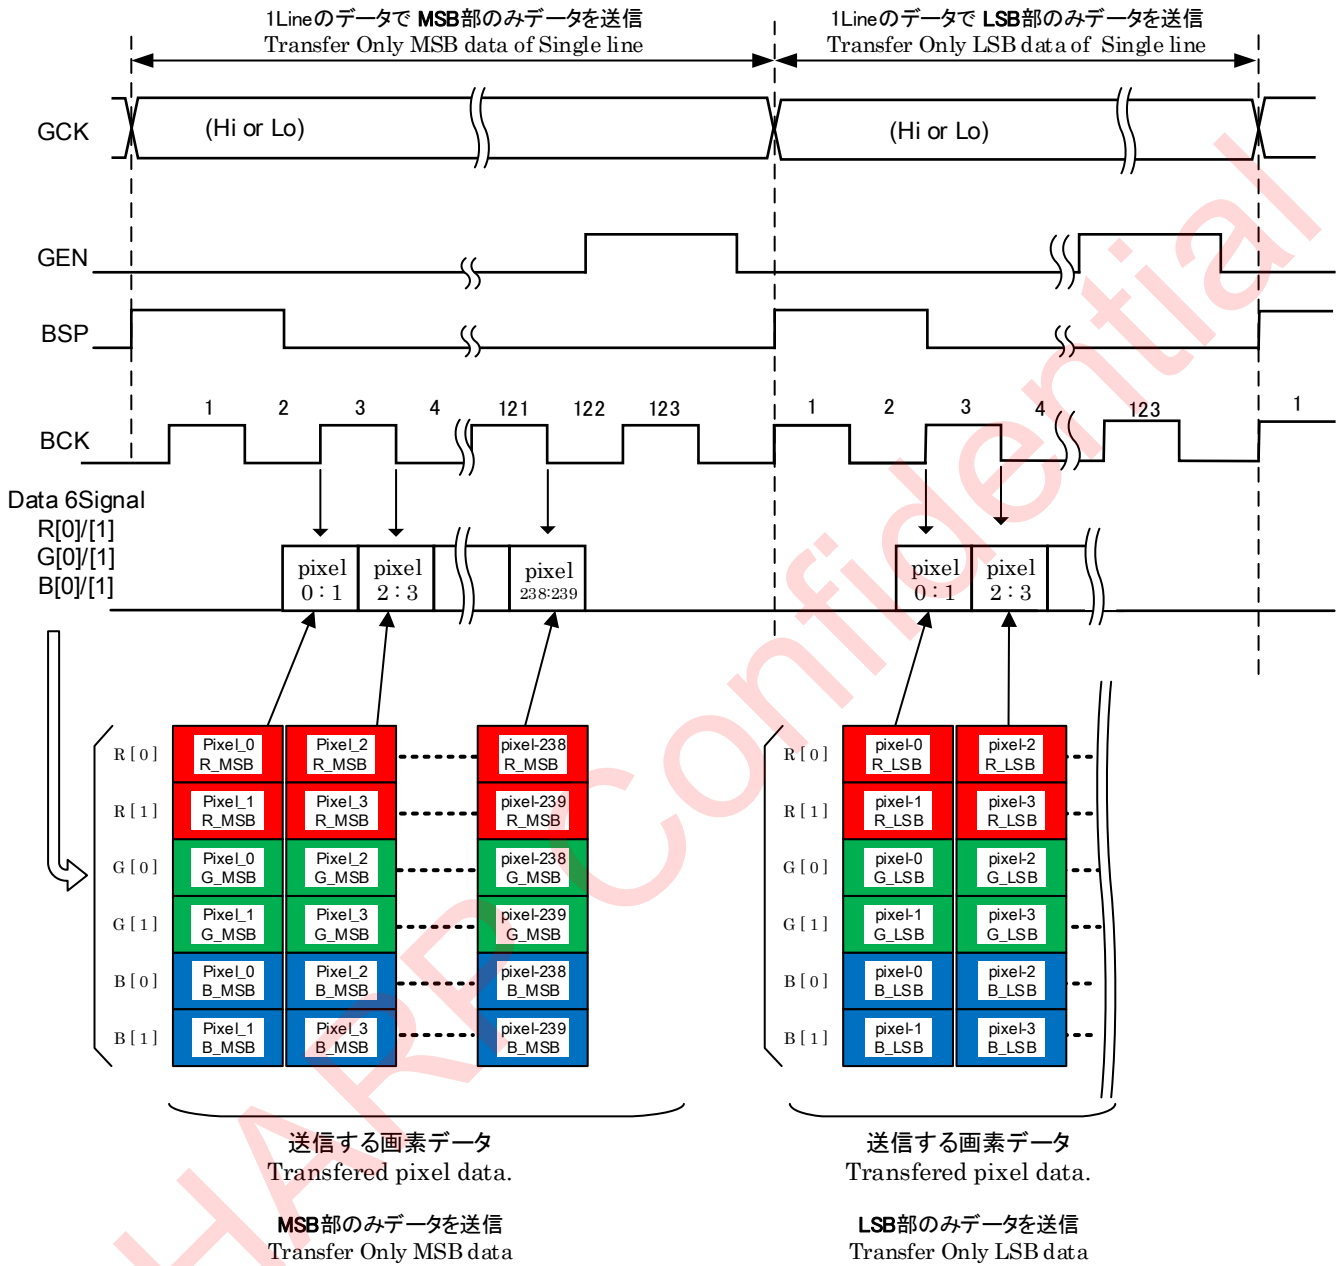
1Lineのデータで MSB部のみデータを送信
Transfer Only MSB data of Single line

1Lineのデータで LSB部のみデータを送信
Transfer Only LSB data of Single line

GCK
(Hi or Lo)
(Hi or Lo)

GEN

BSP

BCK
1 2 3 4 121 122 123
1 2 3 4 123
1

Data 6Signal
R[0]/[1]
G[0]/[1]
B[0]/[1]

pixel 0 : 1
pixel 2 : 3
pixel 238:239
pixel 0 : 1
pixel 2 : 3

| | | | |
|---|---|---|---|
| R[0] | Pixel_0 R_MSB | Pixel_2 R_MSB | pixel-238 R_MSB |
| R[1] | Pixel_1 R_MSB | Pixel_3 R_MSB | pixel-239 R_MSB |
| G[0] | Pixel_0 G_MSB | Pixel_2 G_MSB | pixel-238 G_MSB |
| G[1] | Pixel_1 G_MSB | Pixel_3 G_MSB | pixel-239 G_MSB |
| B[0] | Pixel_0 B_MSB | Pixel_2 B_MSB | pixel-238 B_MSB |
| B[1] | Pixel_1 B_MSB | Pixel_3 B_MSB | pixel-239 B_MSB |

| | | |
|---|---|---|
| R[0] | pixel-0 R_LSB | pixel-2 R_LSB |
| R[1] | pixel-1 R_LSB | pixel-3 R_LSB |
| G[0] | pixel-0 G_LSB | pixel-2 G_LSB |
| G[1] | pixel-1 G_LSB | pixel-3 G_LSB |
| B[0] | pixel-0 B_LSB | pixel-2 B_LSB |
| B[1] | pixel-1 B_LSB | pixel-3 B_LSB |

送信する画素データ
Transfered pixel data.

送信する画素データ
Transfered pixel data.

MSB部のみデータを送信
Transfer Only MSB data

LSB部のみデータを送信
Transfer Only LSB data

HARP Confidential